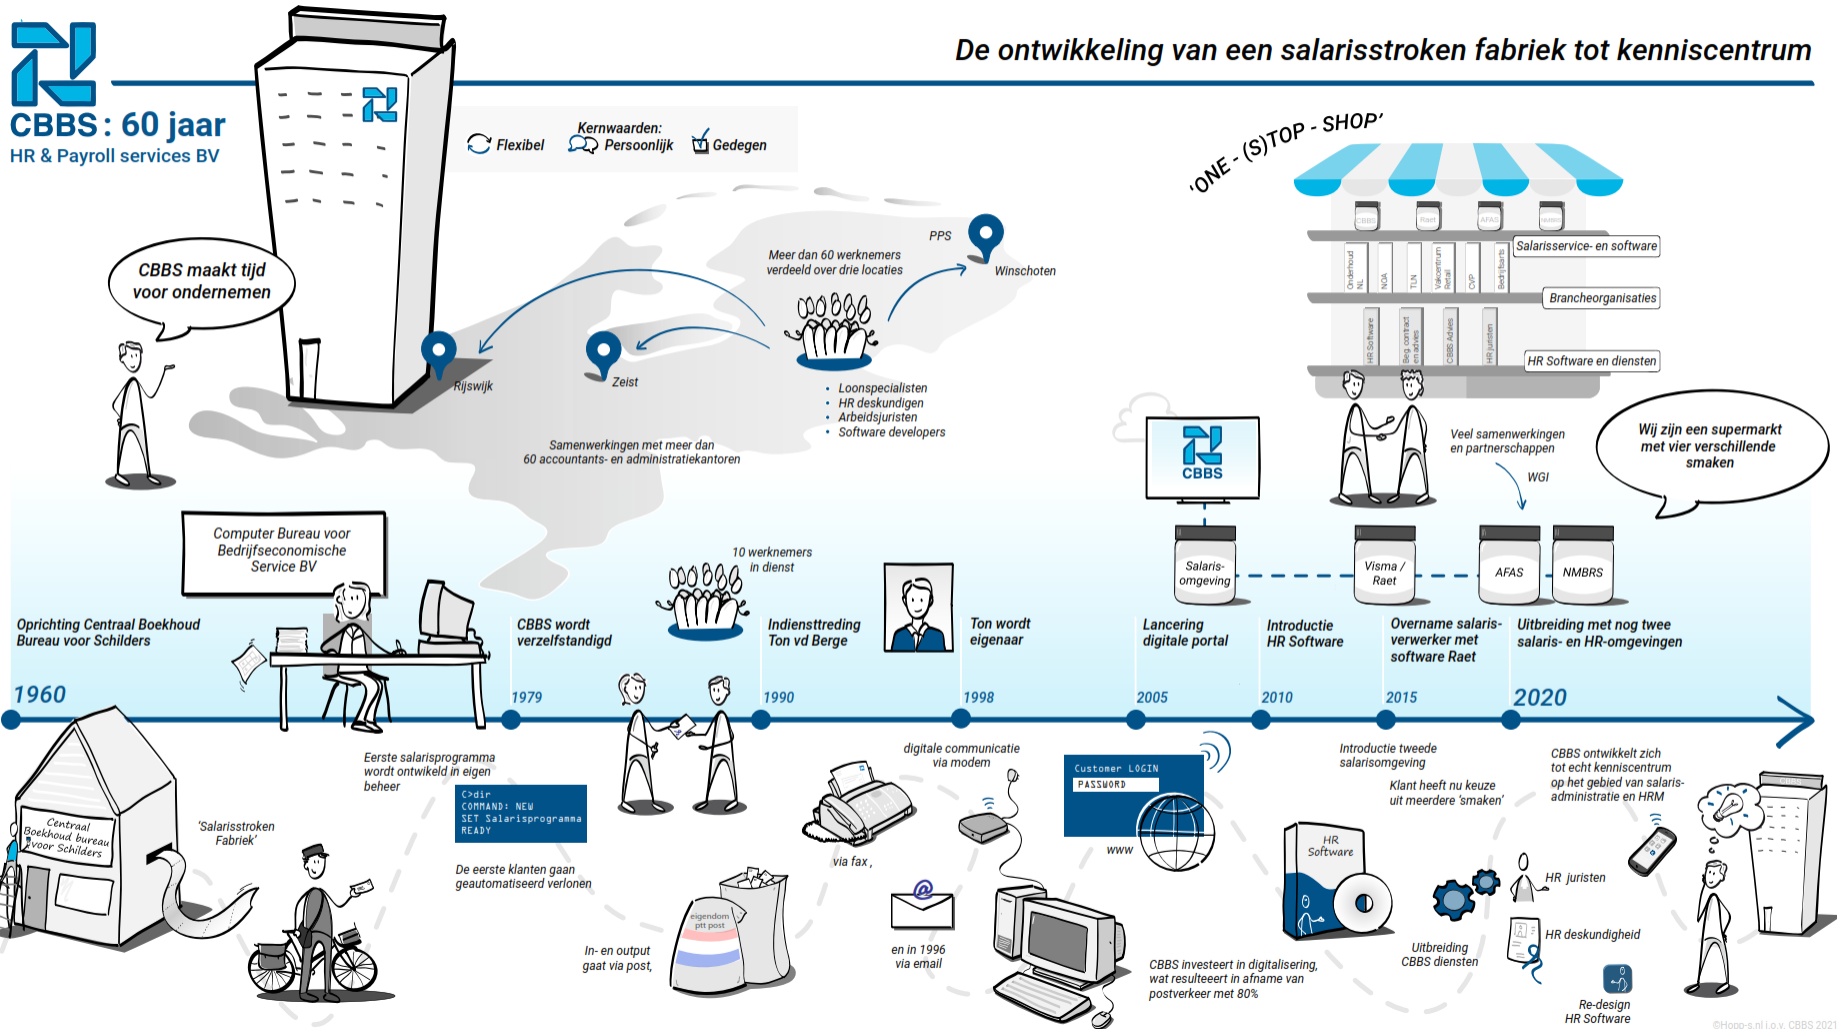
CBBS : 60 jaar
HR & Payroll services BV

De ontwikkeling van een salarisstroken fabriek tot kenniscentrum

Kernwaarden:
Flexibel Persoonlijk Gedegen

'ONE - (S)TOP - SHOP'

CBBS maakt tijd voor ondernemen

PPS
Meer dan 60 werknemers verdeeld over drie locaties
Winschoten
Rijswijk
Zeist

• Loonspecialisten
• HR deskundigen
• Arbeidsjuristen
• Software developers

Samenwerkingen met meer dan 60 accountants- en administratiekantoren

CBBS RAET AFAS NMBRS
Salarisservice- en software
Onderhoud NL NOA TLN Vakcentrum Retail CVP Bedrijfsarts
Brancheorganisaties
HR Software Beg. contract en advies CBBS Advies HR juristen
HR Software en diensten

Veel samenwerkingen en partnerschappen
WGI

Wij zijn een supermarkt met vier verschillende smaken

CBBS

Computer Bureau voor Bedrijfseconomische Service BV

10 werknemers in dienst

Oprichting Centraal Boekhoud Bureau voor Schilders
CBBS wordt verzelfstandigd
Indienstreding Ton vd Berge
Ton wordt eigenaar
Lancering digitale portal
Introductie HR Software
Overname salarisverwerker met software Raet
Uitbreiding met nog twee salaris- en HR-omgevingen

Salaris-omgeving
Visma / Raet
AFAS
NMBRS

1960 1979 1990 1998 2005 2010 2015 2020

Centraal Boekhoud bureau voor Schilders
'Salarisstroken Fabriek'

Eerste salarisprogramma wordt ontwikkeld in eigen beheer
C>dir
COMMAND: NEW
SET Salarisprogramma
READY
De eerste klanten gaan geautomatiseerd verlonen

In- en output gaat via post,
eigendom ptt post

digitale communicatie via modem
via fax ,
en in 1996 via email

Customer LOGIN
PASSWORD
www

CBBS investeert in digitalisering, wat resulteert in afname van postverkeer met 80%

HR Software

Introductie tweede salarisomgeving
Klant heeft nu keuze uit meerdere 'smaken'

Uitbreiding CBBS diensten

CBBS ontwikkelt zich tot echt kenniscentrum op het gebied van salaris-administratie en HRM

HR juristen
HR deskundigheid
Re-design HR Software

©Hoop-s.nl i.o.v. CBBS 2021